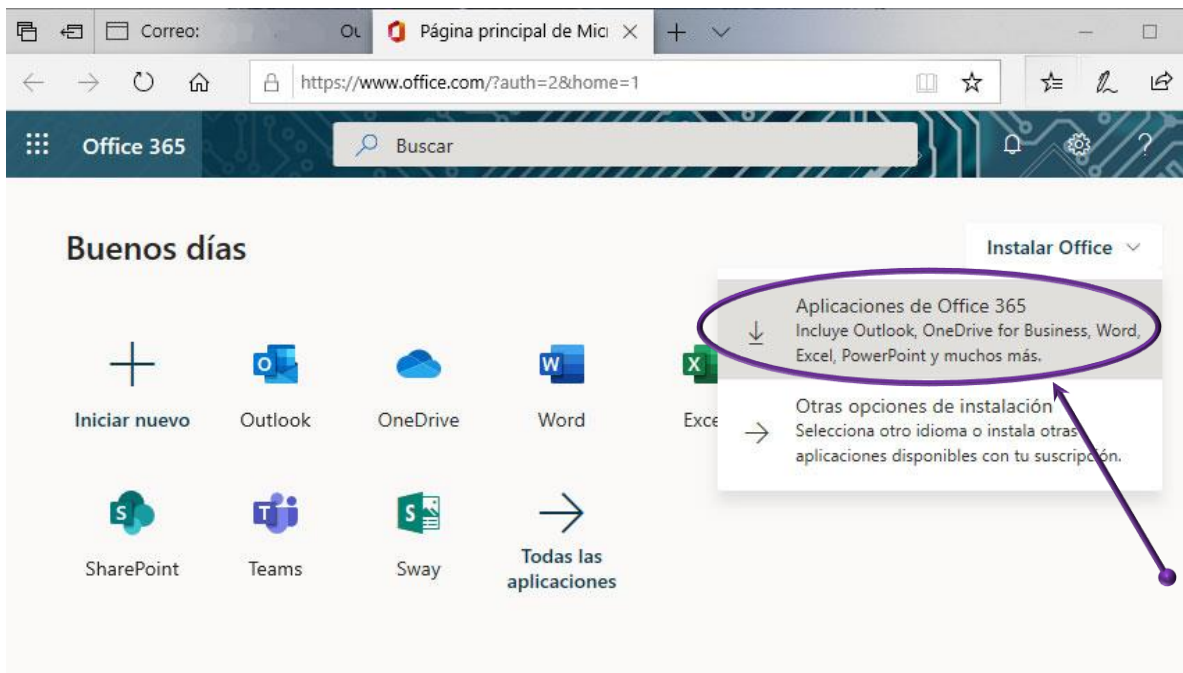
Correo:

Ou

Página principal de Mici

https://www.office.com/?auth=2&home=1

Office 365

Buscar

Buenos días

Instalar Office

Aplicaciones de Office 365
Incluye Outlook, OneDrive for Business, Word, Excel, PowerPoint y muchos más.

Otras opciones de instalación
Selecciona otro idioma o instala otras aplicaciones disponibles con tu suscripción.

Iniciar nuevo

Outlook

OneDrive

Word

Exce

SharePoint

Teams

Sway

Todas las aplicaciones